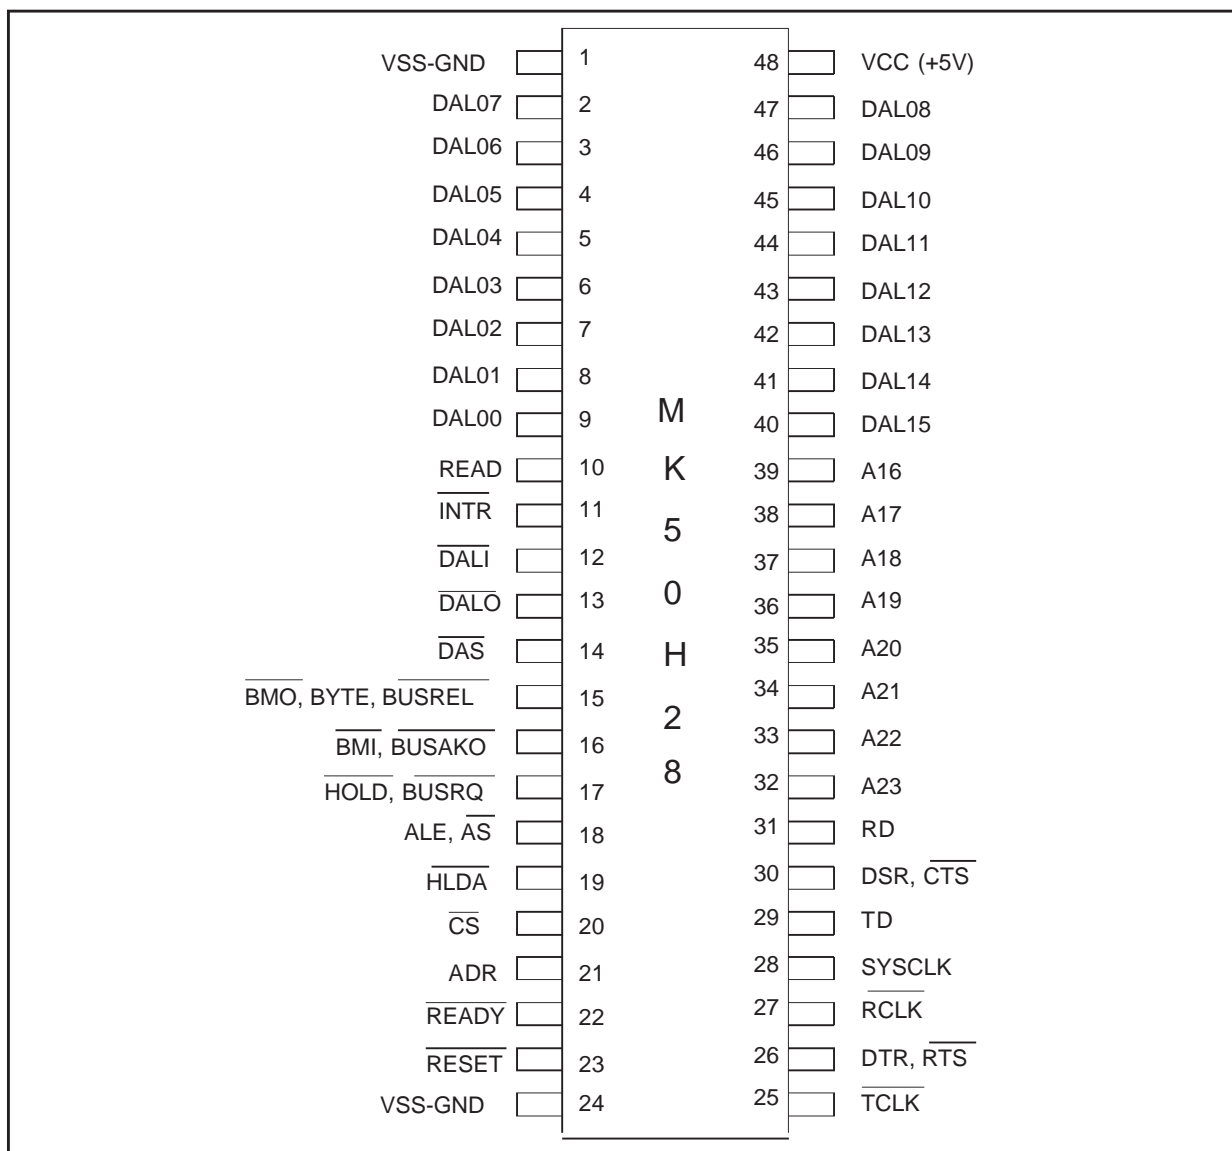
VSS-GND 1
DAL07 2
DAL06 3
DAL05 4
DAL04 5
DAL03 6
DAL02 7
DAL01 8
DAL00 9
READ 10
$\overline{INTR}$ 11
$\overline{DALI}$ 12
$\overline{DALO}$ 13
$\overline{DAS}$ 14
$\overline{BMO}$, BYTE, $\overline{BUSREL}$ 15
$\overline{BMI}$, $\overline{BUSAKO}$ 16
$\overline{HOLD}$, $\overline{BUSRQ}$ 17
ALE, $\overline{AS}$ 18
$\overline{HLDA}$ 19
$\overline{CS}$ 20
ADR 21
$\overline{READY}$ 22
$\overline{RESET}$ 23
VSS-GND 24

M
K
5
0
H
2
8

48 VCC (+5V)
47 DAL08
46 DAL09
45 DAL10
44 DAL11
43 DAL12
42 DAL13
41 DAL14
40 DAL15
39 A16
38 A17
37 A18
36 A19
35 A20
34 A21
33 A22
32 A23
31 RD
30 DSR, $\overline{CTS}$
29 TD
28 SYSCLK
27 $\overline{RCLK}$
26 DTR, $\overline{RTS}$
25 $\overline{TCLK}$